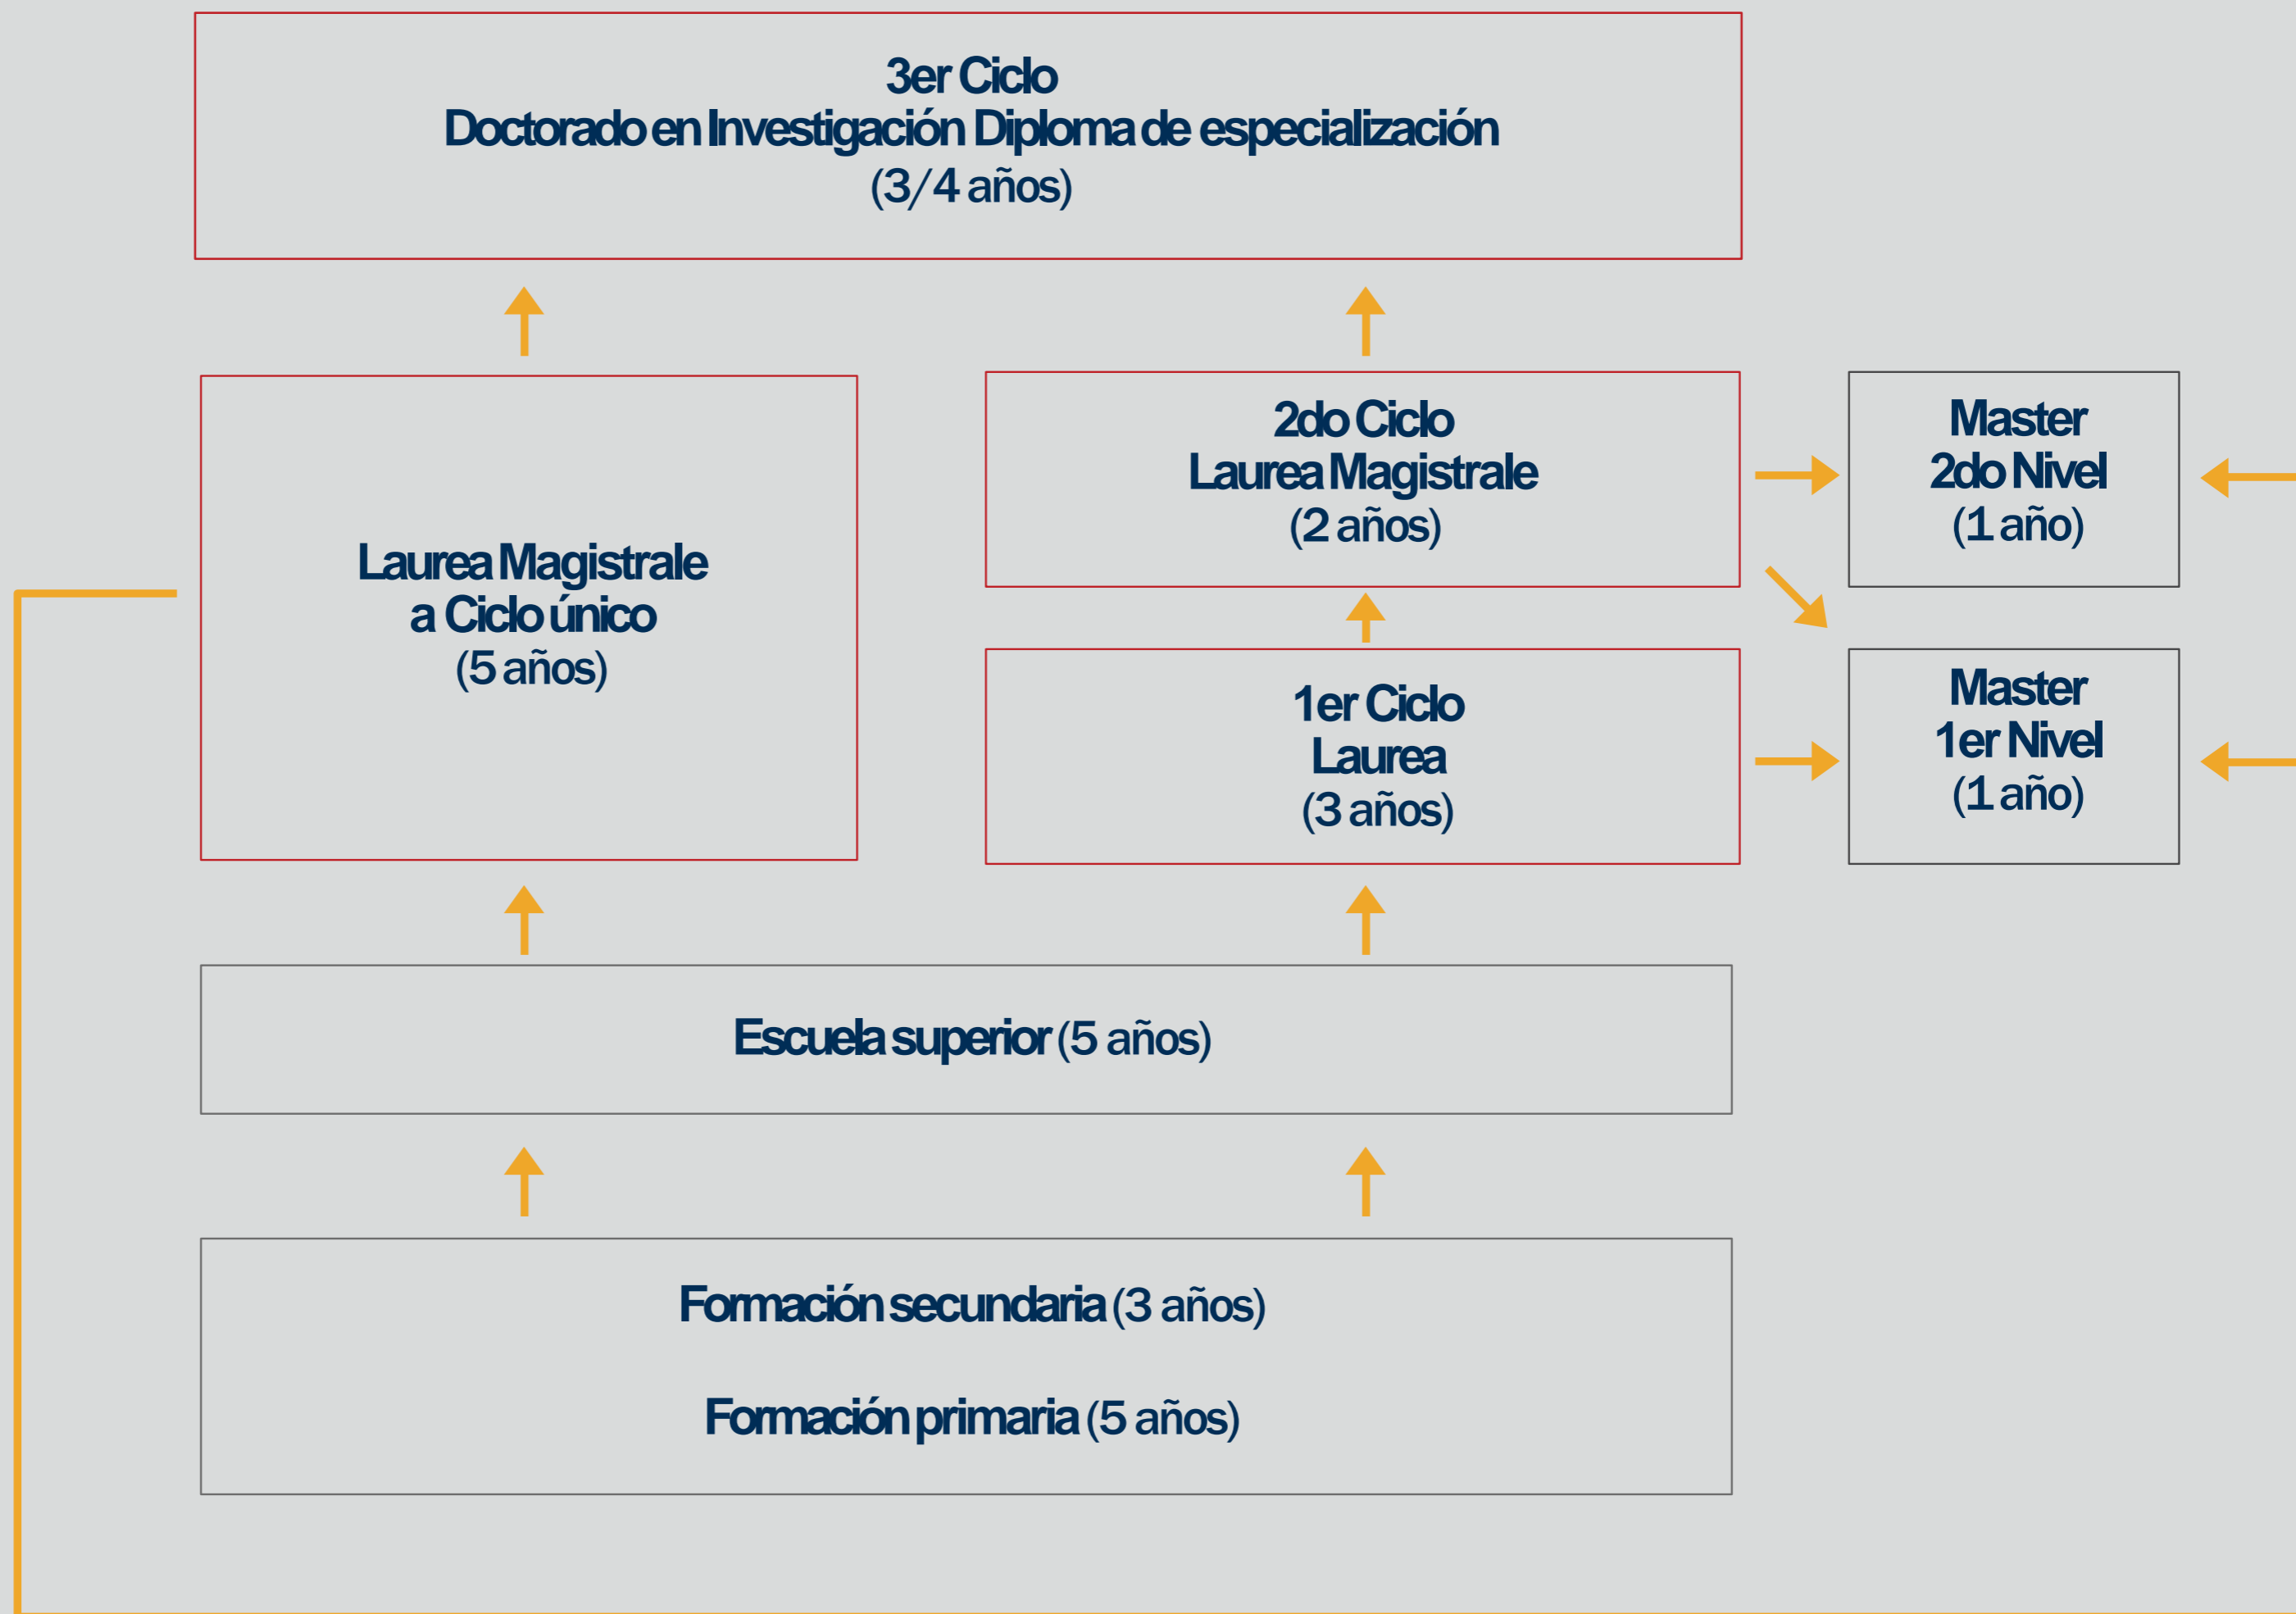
3er Ciclo
Doctorado en Investigación Diploma de especialización
(3/4 años)

Laurea Magistrale
a Ciclo único
(5 años)

2do Ciclo
Laurea Magistrale
(2 años)

Master
2do Nivel
(1 año)

1er Ciclo
Laurea
(3 años)

Master
1er Nivel
(1 año)

Escuela superior (5 años)

Formación secundaria (3 años)

Formación primaria (5 años)